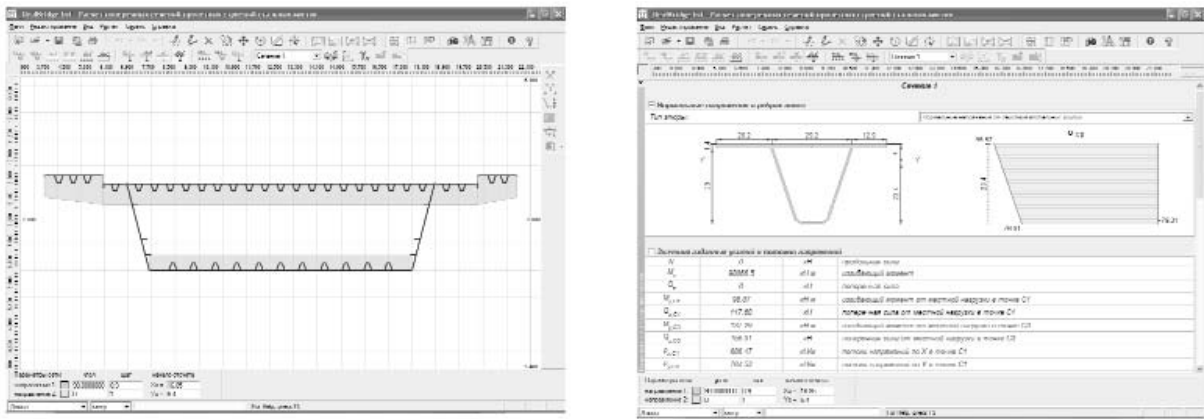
Сечение 1

Нормальные напряжения в ребрах плиты

Тип эпюры:

28.2
20.2
12.0

$\sigma_{св}$

Значения усилий в сечении напряжений

| | | | |
|---|---|---|---|
| N | 0 | кН | продольная сила |
| $M_z$ | 50866.5 | кН·м | изгибающий момент |
| $Q_y$ | 0 | кН | поперечная сила |
| | 95.07 | кН·м | изгибающий момент от местной нагрузки в точке С1 |
| | 117.60 | кН | поперечная сила от местной нагрузки в точке С1 |
| | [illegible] | кН·м | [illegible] |
| | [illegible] | кН | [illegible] |
| | 606.47 | кН | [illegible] |
| | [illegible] | кН | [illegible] |